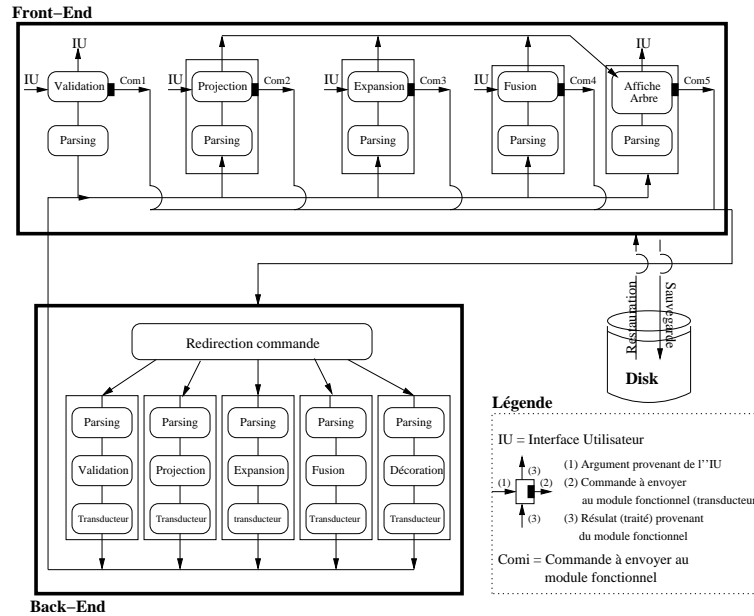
Front−End

IU

IU

Validation

Com1

Parsing

IU

Projection

Com2

Parsing

IU

Expansion

Com3

Parsing

IU

Fusion

Com4

Parsing

IU

Affiche Arbre

Com5

Parsing

Restauration

Sauvegarde

Disk

Redirection commande

Parsing

Validation

Transducteur

Parsing

Projection

Transducteur

Parsing

Expansion

transducteur

Parsing

Fusion

Transducteur

Parsing

Décoration

Transducteur

Back−End

Légende

IU = Interface Utilisateur

(1)

(2)

(3)

(3)

(1) Argument provenant de l''IU

(2) Commande à envoyer au module fonctionnel (transducteur

(3) Résulat (traité) provenant du module fonctionnel

Comi = Commande à envoyer au module fonctionnel